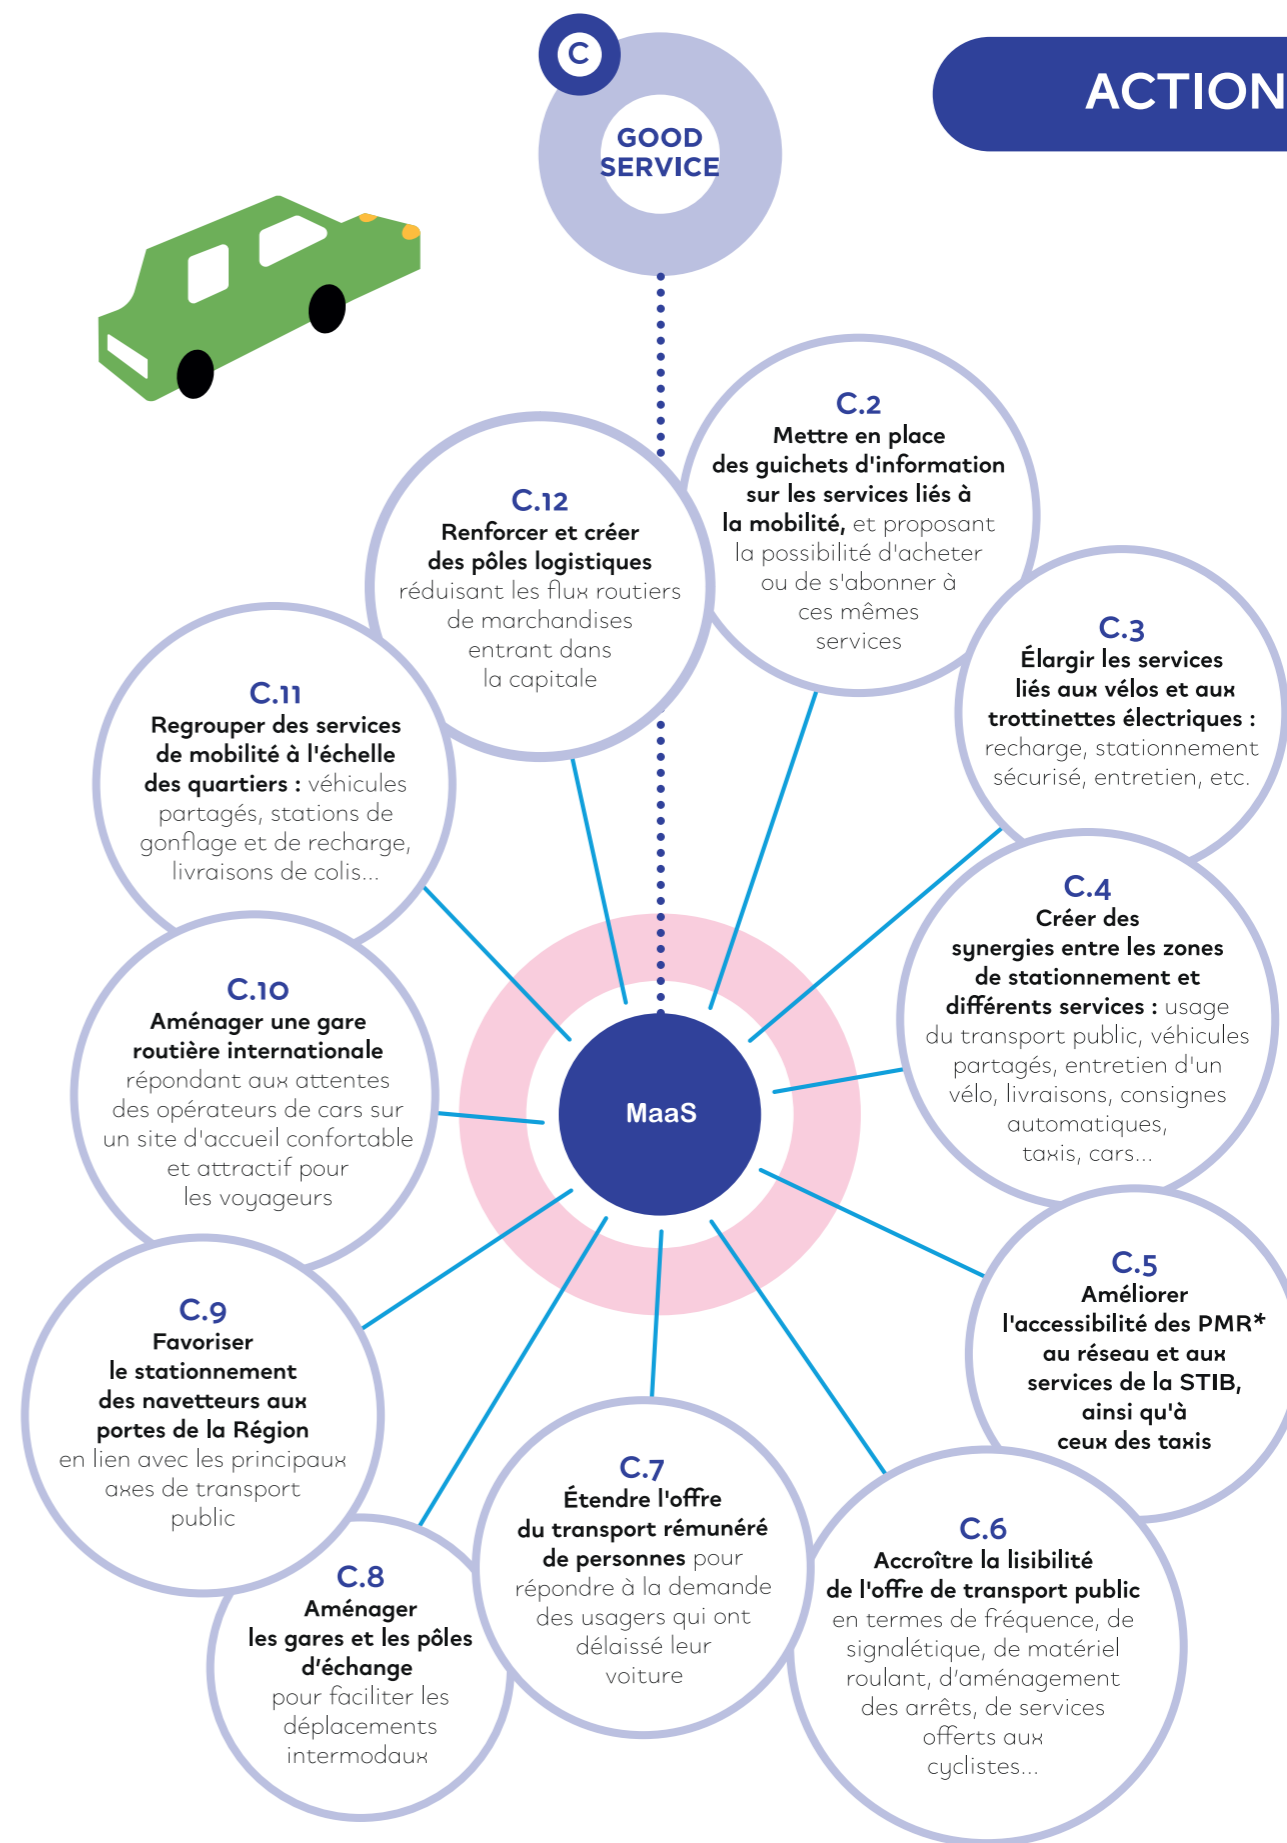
C

GOOD SERVICE

ACTION

C.2
Mettre en place des guichets d'information sur les services liés à la mobilité, et proposant la possibilité d'acheter ou de s'abonner à ces mêmes services

C.12
Renforcer et créer des pôles logistiques réduisant les flux routiers de marchandises entrant dans la capitale

C.3
Élargir les services liés aux vélos et aux trottinettes électriques : recharge, stationnement sécurisé, entretien, etc.

C.11
Regrouper des services de mobilité à l'échelle des quartiers : véhicules partagés, stations de gonflage et de recharge, livraisons de colis...

C.4
Créer des synergies entre les zones de stationnement et différents services : usage du transport public, véhicules partagés, entretien d'un vélo, livraisons, consignes automatiques, taxis, cars...

C.10
Aménager une gare routière internationale répondant aux attentes des opérateurs de cars sur un site d'accueil confortable et attractif pour les voyageurs

MaaS

C.5
Améliorer l'accessibilité des PMR* au réseau et aux services de la STIB, ainsi qu'à ceux des taxis

C.9
Favoriser le stationnement des navetteurs aux portes de la Région en lien avec les principaux axes de transport public

C.7
Étendre l'offre du transport rémunéré de personnes pour répondre à la demande des usagers qui ont délaissé leur voiture

C.6
Accroître la lisibilité de l'offre de transport public en termes de fréquence, de signalétique, de matériel roulant, d'aménagement des arrêts, de services offerts aux cyclistes...

C.8
Aménager les gares et les pôles d'échange pour faciliter les déplacements intermodaux